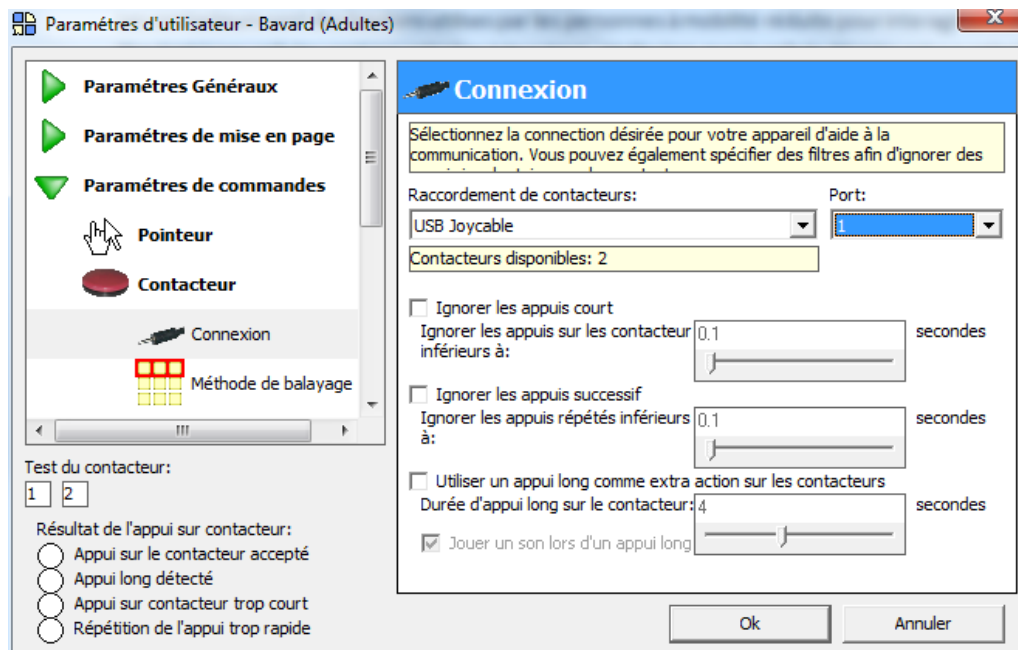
Paramètres d'utilisateur - Bavard (Adultes)

Paramétres Généraux

Paramétres de mise en page

Paramétres de commandes

Pointeur

Contacteur

Connexion

Méthode de balayage

Test du contacteur:

1 2

Résultat de l'appui sur contacteur:

Appui sur le contacteur accepté

Appui long détecté

Appui sur contacteur trop court

Répétition de l'appui trop rapide

Connexion

Sélectionnez la connection désirée pour votre appareil d'aide à la communication. Vous pouvez également spécifier des filtres afin d'ignorer des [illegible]

Raccordement de contacteurs:

USB Joycable

Port:

1

Contacteurs disponibles: 2

Ignorer les appuis court

Ignorer les appuis sur les contacteur inférieurs à:

0.1

secondes

Ignorer les appuis successif

Ignorer les appuis répétés inférieurs à:

0.1

secondes

Utiliser un appui long comme extra action sur les contacteurs

Durée d'appui long sur le contacteur:

4

secondes

Jouer un son lors d'un appui long

Ok

Annuler